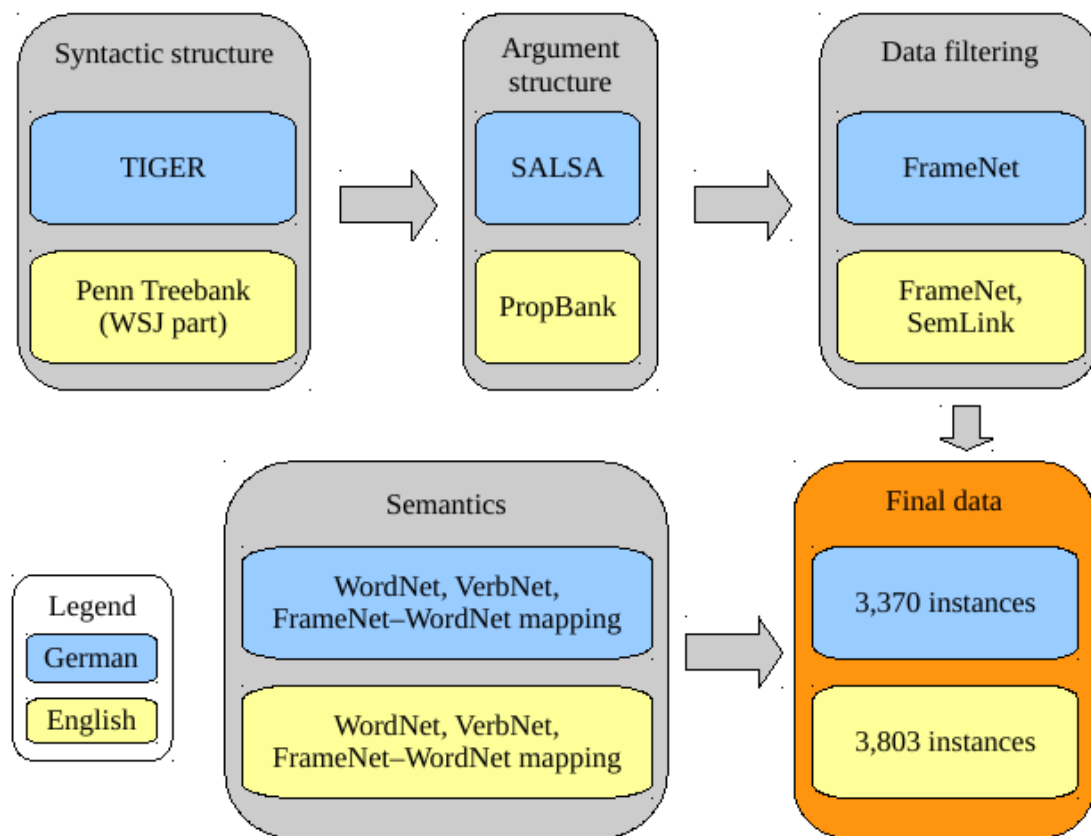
Syntactic structure

TIGER

Penn Treebank (WSJ part)

Argument structure

SALSA

PropBank

Data filtering

FrameNet

FrameNet, SemLink

Semantics

WordNet, VerbNet, FrameNet–WordNet mapping

WordNet, VerbNet, FrameNet–WordNet mapping

Final data

3,370 instances

3,803 instances

Legend

German

English